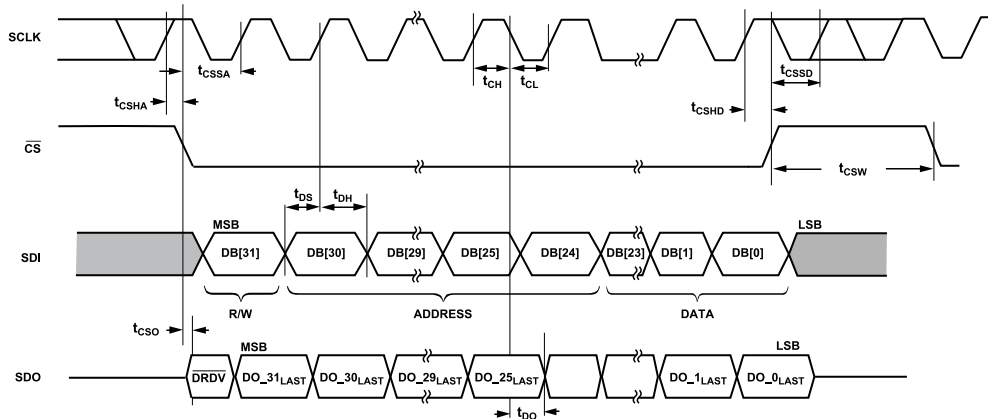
SCLK

$t_{CSSA}$

$t_{CSHA}$

$t_{CH}$

$t_{CL}$

$t_{CSSD}$

$t_{CSHD}$

$\overline{CS}$

$t_{CSW}$

$t_{DS}$

$t_{DH}$

MSB

LSB

SDI

DB[31]

DB[30]

DB[29]

DB[25]

DB[24]

DB[23]

DB[1]

DB[0]

R/W

ADDRESS

DATA

$t_{CSO}$

MSB

LSB

SDO

$\overline{DRDV}$

$DO\_31_{LAST}$

$DO\_30_{LAST}$

$DO\_29_{LAST}$

$DO\_25_{LAST}$

$DO\_1_{LAST}$

$DO\_0_{LAST}$

$t_{DO}$